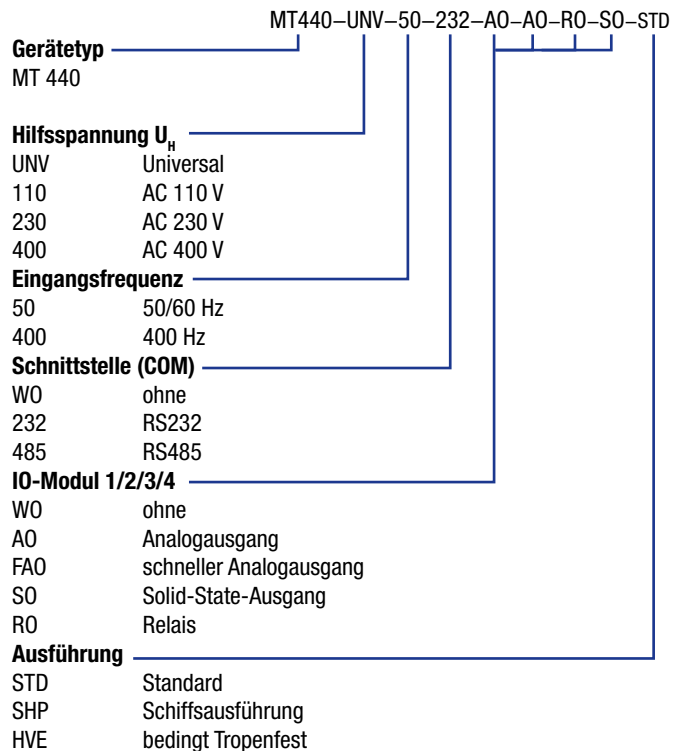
MT440–UNV–50–232–AO–AO–RO–SO–STD

**Gerätetyp**
MT 440

**Hilfsspannung $U_H$**

| | |
|---|---|
| UNV | Universal |
| 110 | AC 110 V |
| 230 | AC 230 V |
| 400 | AC 400 V |

**Eingangsfrequenz**

| | |
|---|---|
| 50 | 50/60 Hz |
| 400 | 400 Hz |

**Schnittstelle (COM)**

| | |
|---|---|
| WO | ohne |
| 232 | RS232 |
| 485 | RS485 |

**IO-Modul 1/2/3/4**

| | |
|---|---|
| WO | ohne |
| AO | Analogausgang |
| FAO | schneller Analogausgang |
| SO | Solid-State-Ausgang |
| RO | Relais |

**Ausführung**

| | |
|---|---|
| STD | Standard |
| SHP | Schiffsausführung |
| HVE | bedingt Tropenfest |